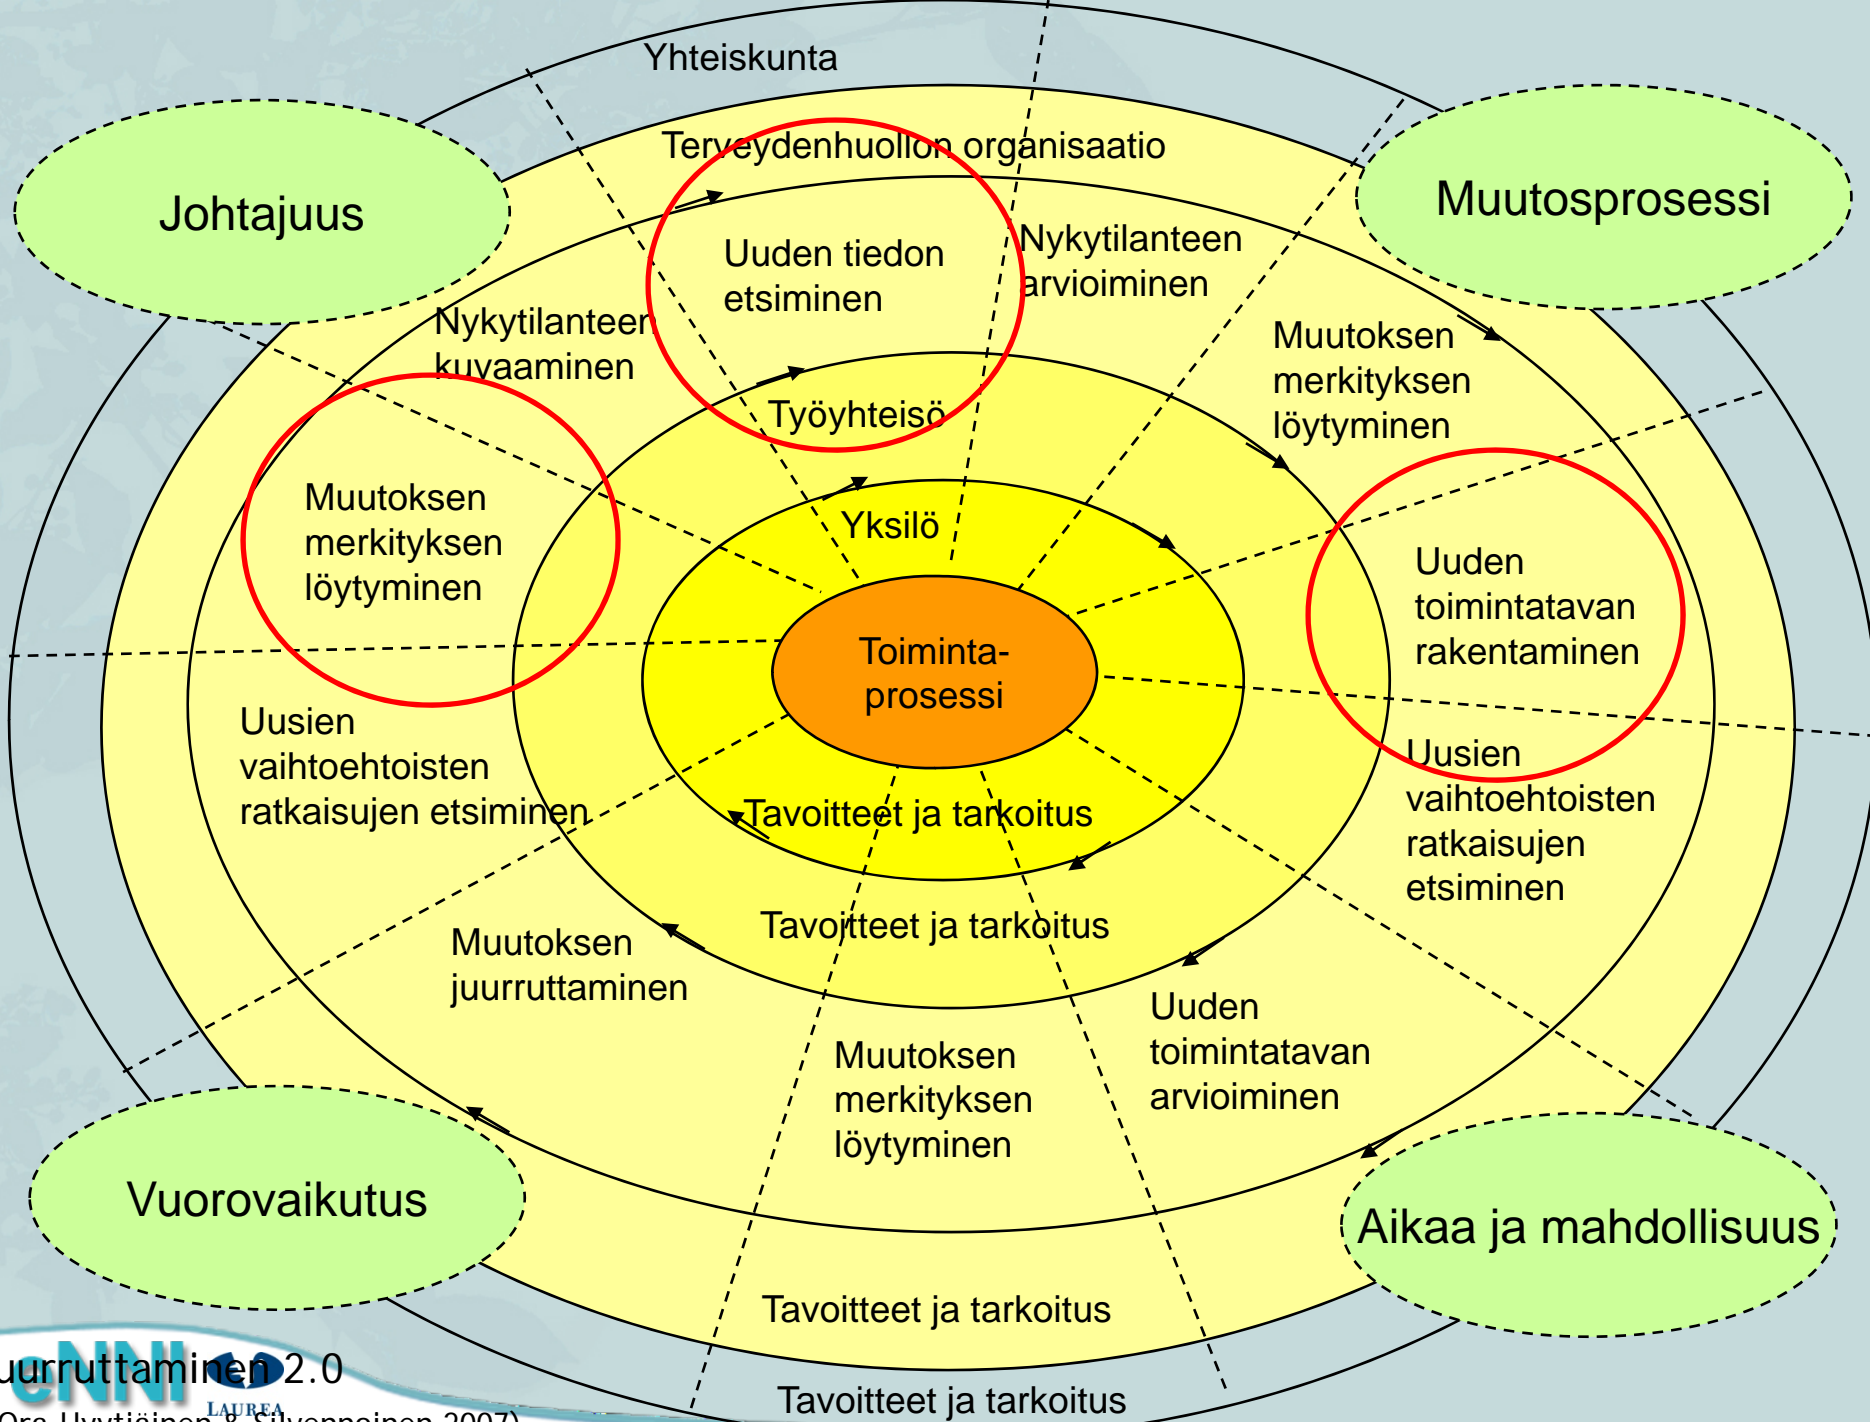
Yhteiskunta

Terveydenhuollon organisaatio

Johtajuus

Muutosprosessi

Uuden tiedon etsiminen

Nykytilanteen arvioiminen

Nykytilanteen kuvaaminen

Muutoksen merkityksen löytyminen

Työyhteisö

Muutoksen merkityksen löytyminen

Yksilö

Uuden toimintatavan rakentaminen

Toiminta-prosessi

Uusien vaihtoehtoisten ratkaisujen etsiminen

Uusien vaihtoehtoisten ratkaisujen etsiminen

Tavoitteet ja tarkoitus

Tavoitteet ja tarkoitus

Muutoksen juurruttaminen

Uuden toimintatavan arvioiminen

Muutoksen merkityksen löytyminen

Vuorovaikutus

Aikaa ja mahdollisuus

Tavoitteet ja tarkoitus

eNNI

LAUREA

uurruttaminen 2.0

Tavoitteet ja tarkoitus

Ora-Hyytiäinen & Silvennoinen 2007)